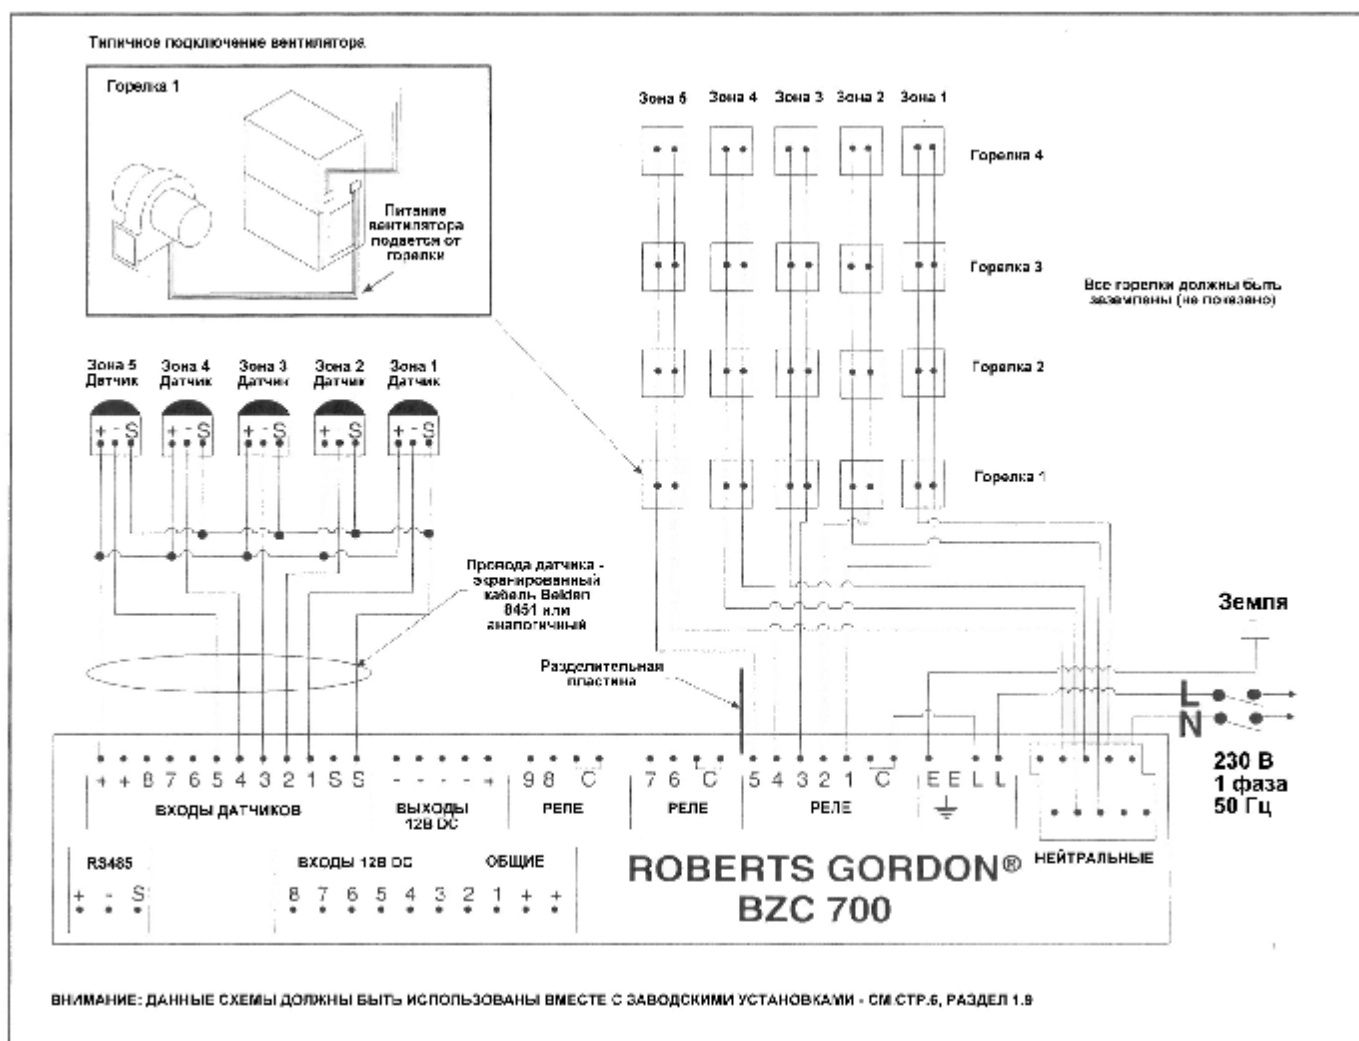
Типичное подключение вентилятора

Горелка 1

Питание вентилятора подается от горелки

Зона 5 Зона 4 Зона 3 Зона 2 Зона 1

Горелка 4

Горелка 3

Все горелки должны быть заземлены (не показано)

Горелка 2

Горелка 1

Зона 5 Датчик
Зона 4 Датчик
Зона 3 Датчик
Зона 2 Датчик
Зона 1 Датчик

+ - S + - S + - S + - S + - S

Провода датчика - экранированный кабель Belden 8451 или аналогичный

Разделительная пластина

Земля

L
N

230 В
1 фаза
50 Гц

+ + 8 7 6 5 4 3 2 1 S S
ВХОДЫ ДАТЧИКОВ

- - - - - +
ВЫХОДЫ 12В DC

9 8 C
РЕЛЕ

7 6 C
РЕЛЕ

5 4 3 2 1 C
РЕЛЕ

E E L L

RS485
+ - S

ВХОДЫ 12В DC
8 7 6 5 4 3 2 1

ОБЩИЕ
+ +

ROBERTS GORDON®
BZC 700

НЕЙТРАЛЬНЫЕ

ВНИМАНИЕ: ДАННЫЕ СХЕМЫ ДОЛЖНЫ БЫТЬ ИСПОЛЬЗОВАНЫ ВМЕСТЕ С ЗАВОДСКИМИ УСТАНОВКАМИ - СМ СТР.6, РАЗДЕЛ 1.9